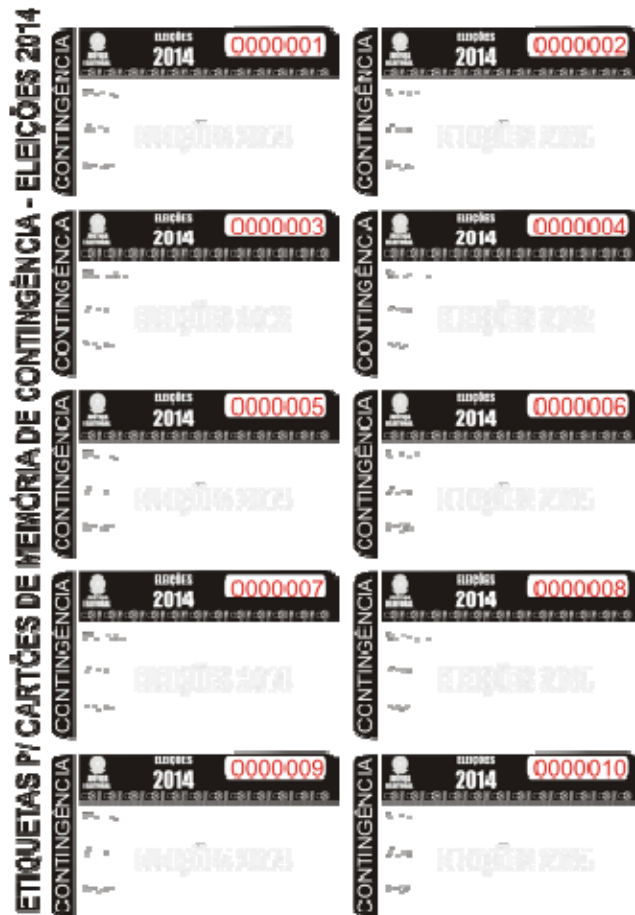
ETIQUETAS P/ CARTÕES DE MEMÓRIA DE CONTINGÊNCIA - ELEIÇÕES 2014

CONTINGÊNCIA
ELEIÇÕES
2014
0000001

CONTINGÊNCIA
ELEIÇÕES
2014
0000002

CONTINGÊNCIA
ELEIÇÕES
2014
0000003

CONTINGÊNCIA
ELEIÇÕES
2014
0000004

CONTINGÊNCIA
ELEIÇÕES
2014
0000005

CONTINGÊNCIA
ELEIÇÕES
2014
0000006

CONTINGÊNCIA
ELEIÇÕES
2014
0000007

CONTINGÊNCIA
ELEIÇÕES
2014
0000008

CONTINGÊNCIA
ELEIÇÕES
2014
0000009

CONTINGÊNCIA
ELEIÇÕES
2014
0000010